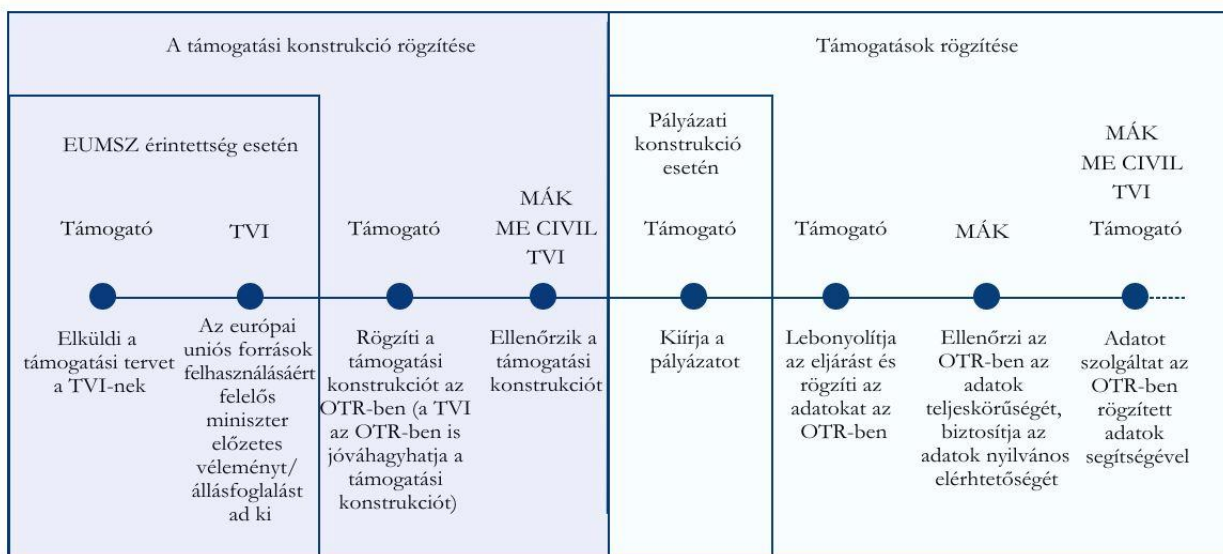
A támogatási konstrukció rögzítése

Támogatások rögzítése

EUMSZ érintettség esetén

Támogató

Elküldi a támogatási tervet a TVI-nek

TVI

Az európai uniós források felhasználásáért felelős miniszter előzetes véleményt/ állásfoglalást ad ki

Támogató

Rögzíti a támogatási konstrukciót az OTR-ben (a TVI az OTR-ben is jóváhagyhatja a támogatási konstrukciót)

MÁK ME CIVIL TVI

Ellenőrzik a támogatási konstrukciót

Pályázati konstrukció esetén

Támogató

Kiírja a pályázatot

Támogató

Lebonyolítja az eljárást és rögzíti az adatokat az OTR-ben

MÁK

Ellenőrzi az OTR-ben az adatok teljeskörűségét, biztosítja az adatok nyilvános elérhetőségét

MÁK ME CIVIL TVI

Támogató

Adatot szolgáltat az OTR-ben rögzített adatok segítségével